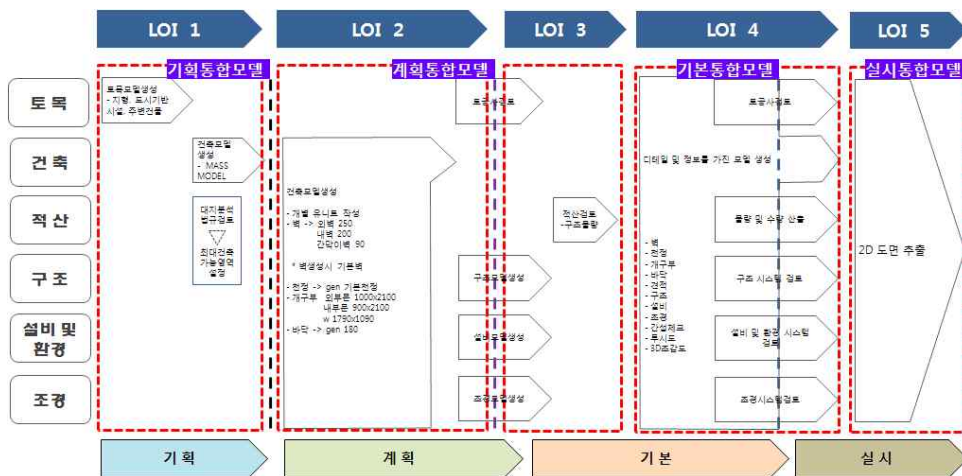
LOI 1

LOI 2

LOI 3

LOI 4

LOI 5

기획통합모델

계획통합모델

기본통합모델

실시통합모델

토목

건축

적산

구조

설비 및 환경

조경

토공모델생성
- 지형, 도시기반
시설, 주변건물

건축모델 생성
- MASS MODEL

대지분석
법규검토

최대건축
가능영역
설정

건축모델생성

- 개별 유니트 작성
- 벽 -> 외벽 250
내벽 200
칸막이벽 90

* 벽생성시 기본벽

- 천정 -> gen 기본천정
- 개구부 외부문 1000x2100
내부문 900x2100
w 1790x1090
- 바닥 -> gen 180

토공사검토

구조모델생성

설비모델생성

조경모델생성

적산검토
-구조물량

디테일 및 정보를 가진 모델 생성

- 벽
- 천정
- 개구부
- 바닥
- 계단
- 구조
- 설비
- 조경
- 난연재료
- 투시도
- 3D조감도

토공사검토

물량 및 수량 산출

구조 시스템 검토

설비 및 환경 시스템 검토

조경시스템검토

2D 도면 추출

기획

계획

기본

실시